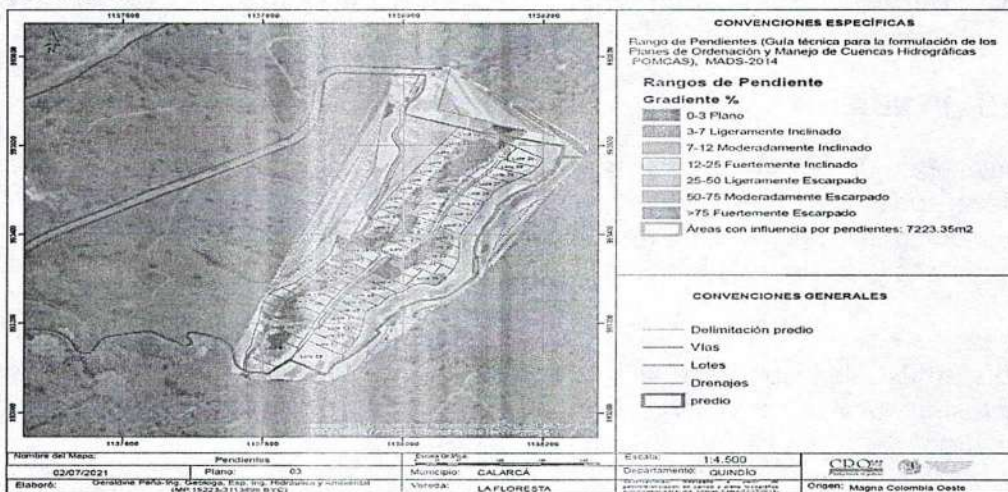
1137800 1137900 1138000 1138200

CONVENCIONES ESPECÍFICAS

Rango de Pendientes (Guía técnica para la formulación de los Planes de Ordenación y Manejo de Cuencas Hidrográficas POMCAS), MADS-2014

Rangos de Pendiente

Gradiente %

0-3 Plano

3-7 Ligeramente Inclinado

7-12 Moderadamente Inclinado

12-25 Fuertemente Inclinado

25-50 Ligeramente Escarpado

50-75 Moderadamente Escarpado

>75 Fuertemente Escarpado

Áreas con influencia por pendientes: 7223.35m2

CONVENCIONES GENERALES

Delimitación predio

Vías

Lotes

Drenajes

predio

1137800 1137900 1138000 1138200

Nombre del Mapa: Pendientes

Escala Gráfica

Escala: 1:4.500

02/07/2021 Plano: 03

Municipio: CALARCÁ

Departamento: QUINDÍO

CRQ

Elaboró: Geraldine Peña-Ing. Geóloga, Esp. Ing. Hidráulica y Ambiental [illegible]

Vereda: LA FLORESTA

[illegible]

Origen: Magna Colombia Oeste